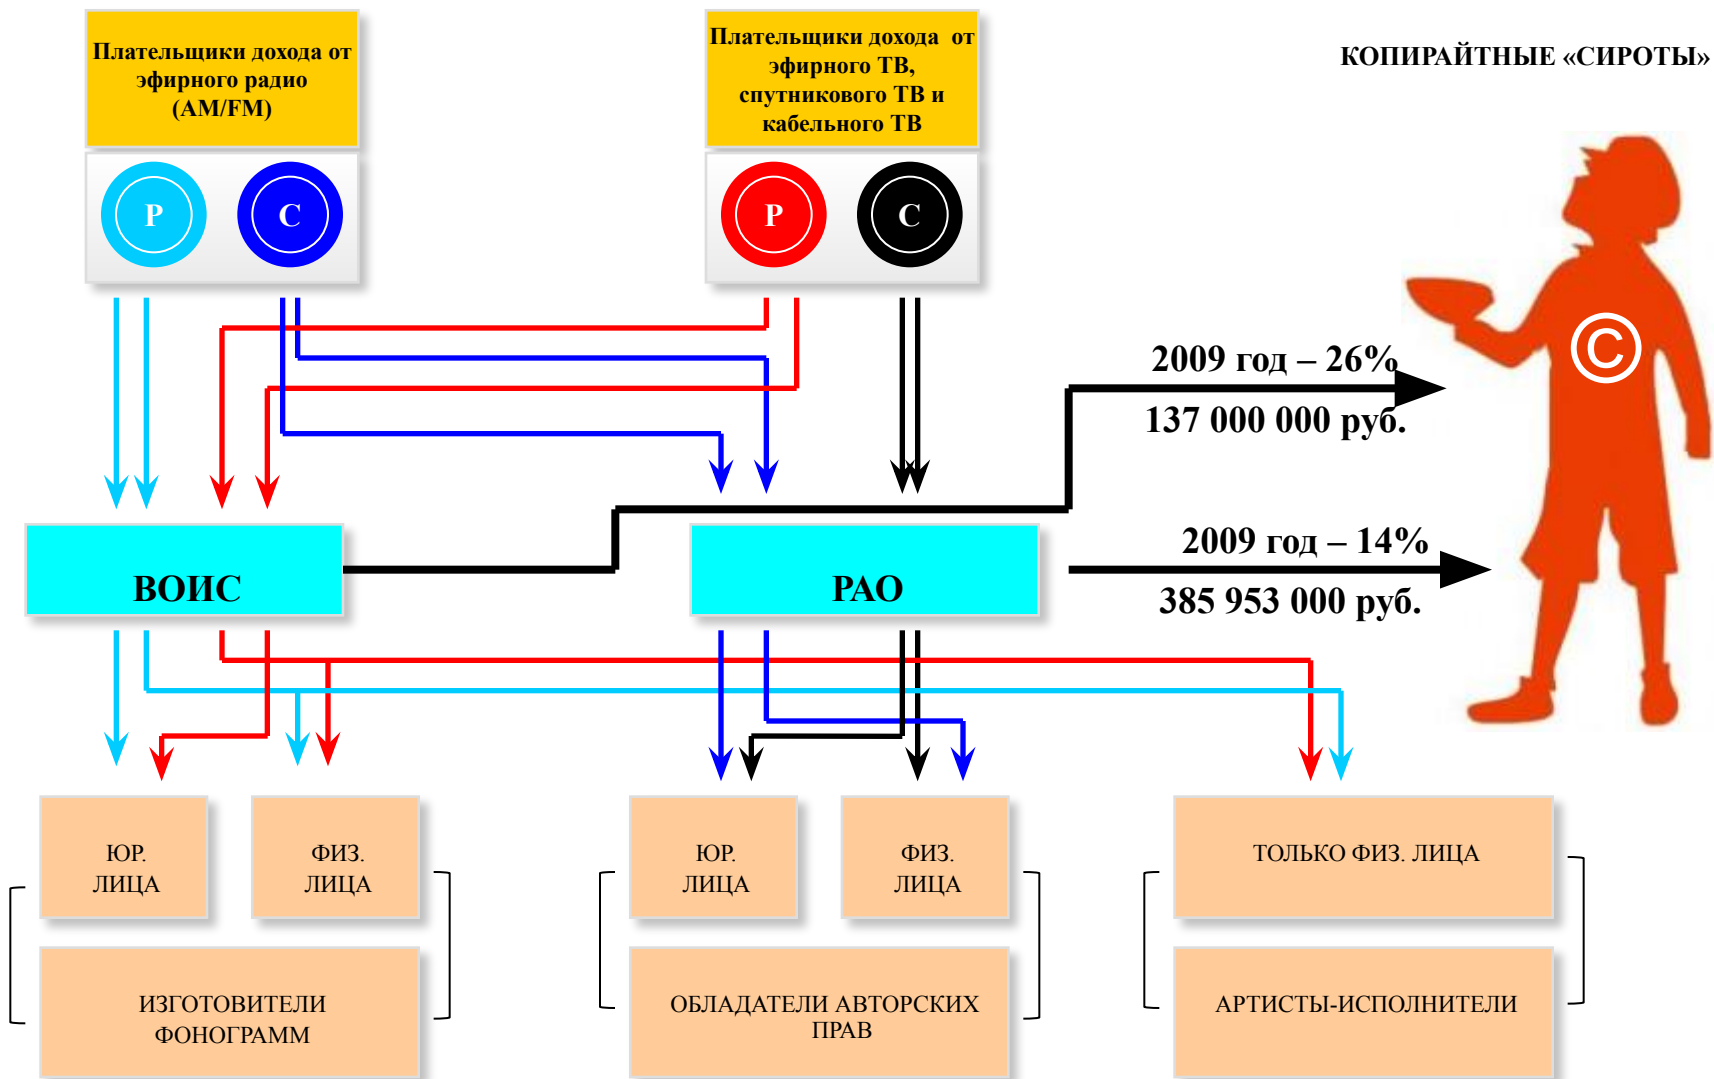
Плательщики дохода от эфирного радио (AM/FM)

P C

Плательщики дохода от эфирного ТВ, спутникового ТВ и кабельного ТВ

P C

КОПИРАЙТНЫЕ «СИРОТЫ»

©

2009 год – 26%
137 000 000 руб.

ВОИС

РАО

2009 год – 14%
385 953 000 руб.

ЮР. ЛИЦА

ФИЗ. ЛИЦА

ИЗГОТОВИТЕЛИ ФОНОГРАММ

ЮР. ЛИЦА

ФИЗ. ЛИЦА

ОБЛАДАТЕЛИ АВТОРСКИХ ПРАВ

ТОЛЬКО ФИЗ. ЛИЦА

АРТИСТЫ-ИСПОЛНИТЕЛИ